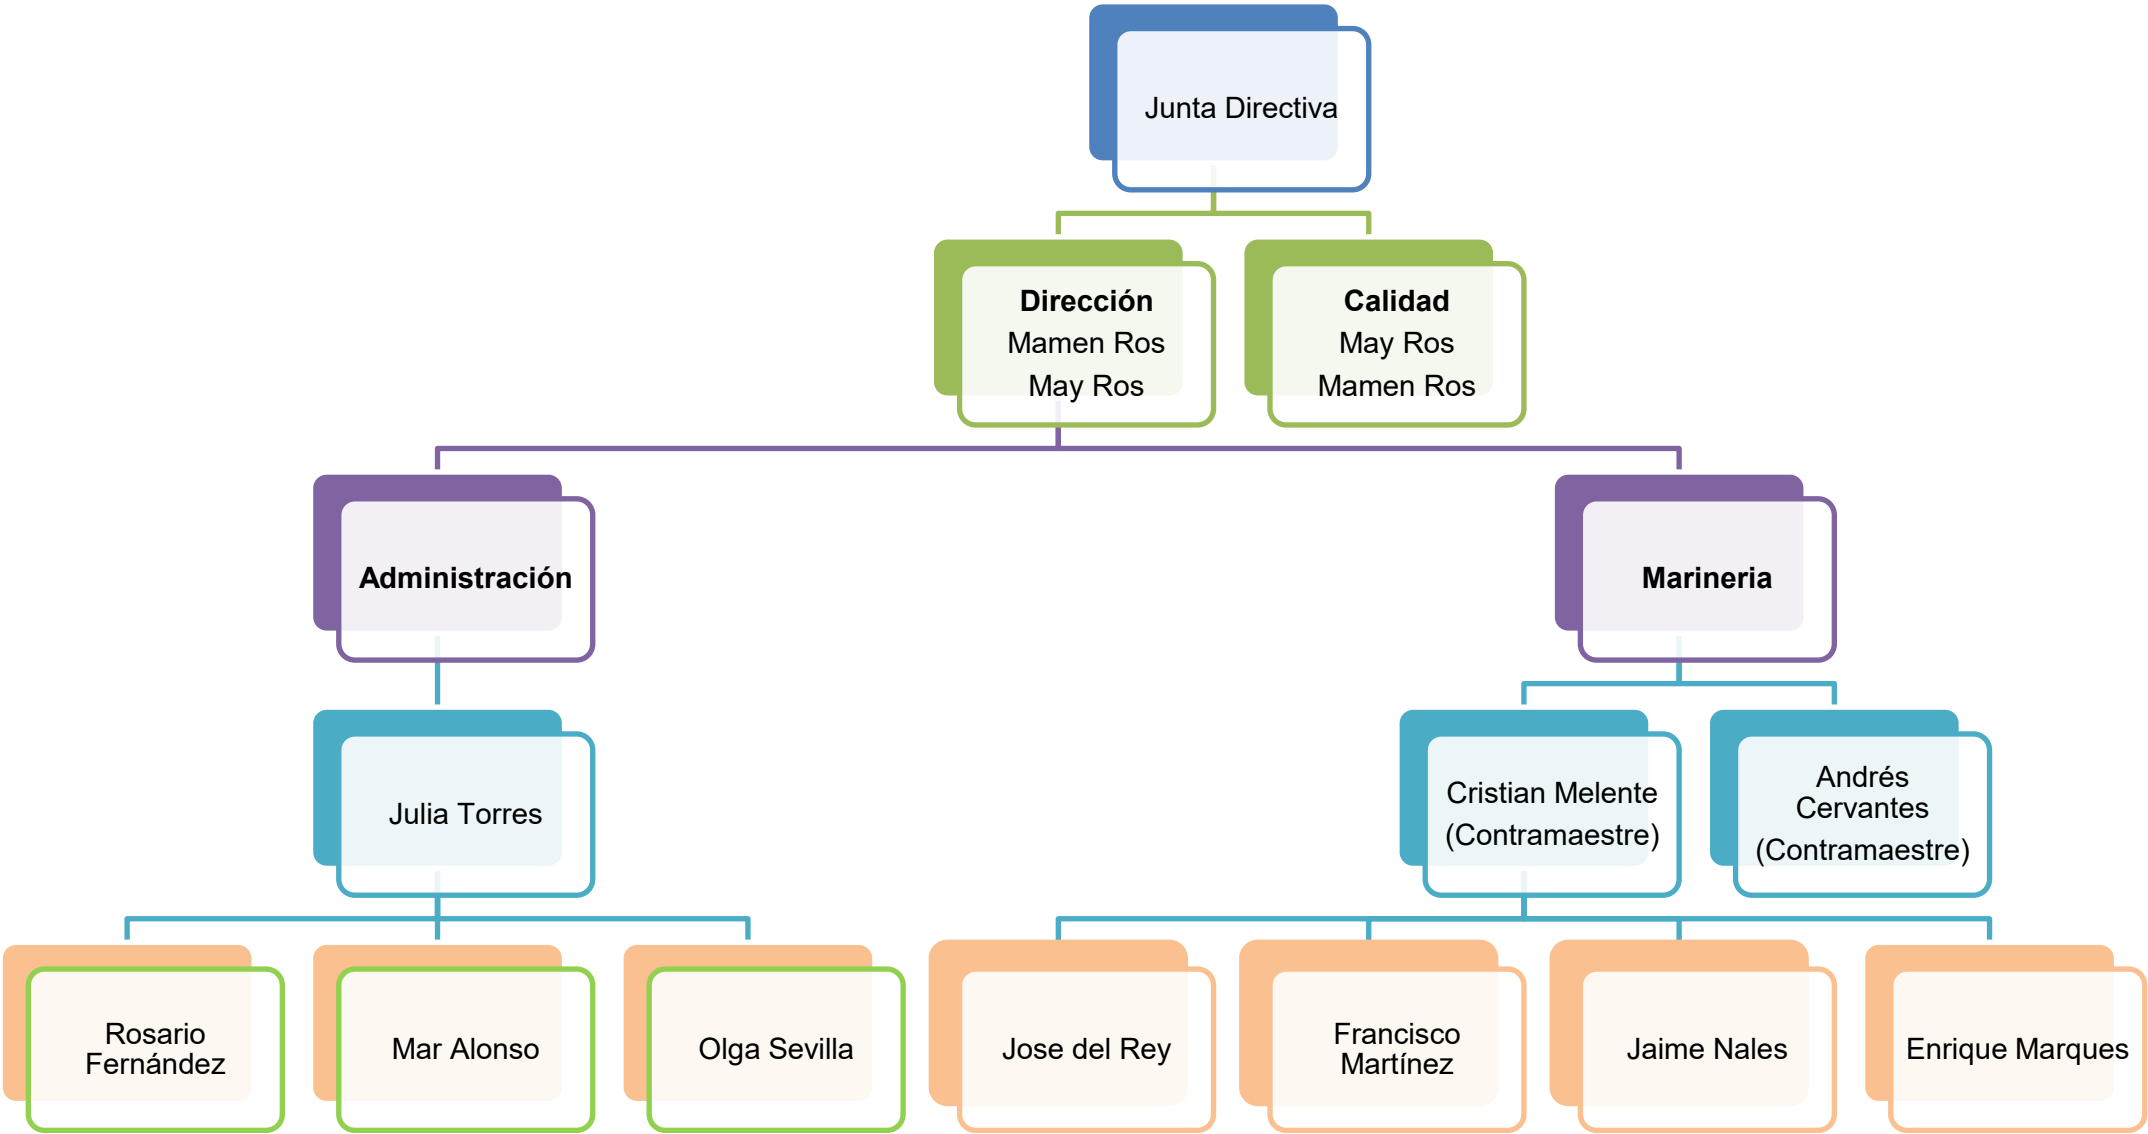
Junta Directiva

Dirección
Mamen Ros
May Ros

Calidad
May Ros
Mamen Ros

Administración

Marineria

Julia Torres

Cristian Melente (Contramaestre)

Andrés Cervantes (Contramaestre)

Rosario Fernández

Mar Alonso

Olga Sevilla

Jose del Rey

Francisco Martínez

Jaime Nales

Enrique Marques